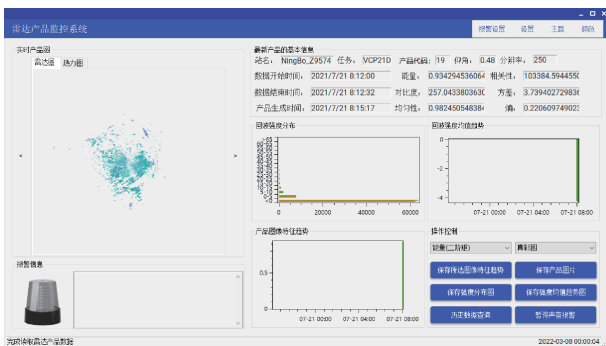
雷达产品监控系统

报警设置 设置 主题 颜色

实时产品图

雷达图 热力图

最新产品的基本信息

站名： NingBo_Z9574 任务： VCP21D 产品代码： 19 仰角： 0.48 分辨率： 250

数据开始时间： 2021/7/21 8:12:00 能量： 0.934294536064 相关性： 103384.5944550

数据结束时间： 2021/7/21 8:12:32 对比度： 257.043380360 方差： 3.73940272983

产品生成时间： 2021/7/21 8:15:17 均匀性： 0.98245054838 熵： 0.22060974902

回波强度分布

0 20000 40000 60000

回波强度均值趋势

0
-2
-4

07-21 00:00 07-21 08:00

产品图像特征趋势

07-21 00:00 07-21 08:00

操作控制

能量(二阶矩) 雷达图

保存纹理图像特征趋势 保存产品图片

保存强度分布图 保存强度均值趋势图

历史数据查询 暂停声音报警

报警信息

完成读取雷达产品数据

2022-03-08 00:00:04